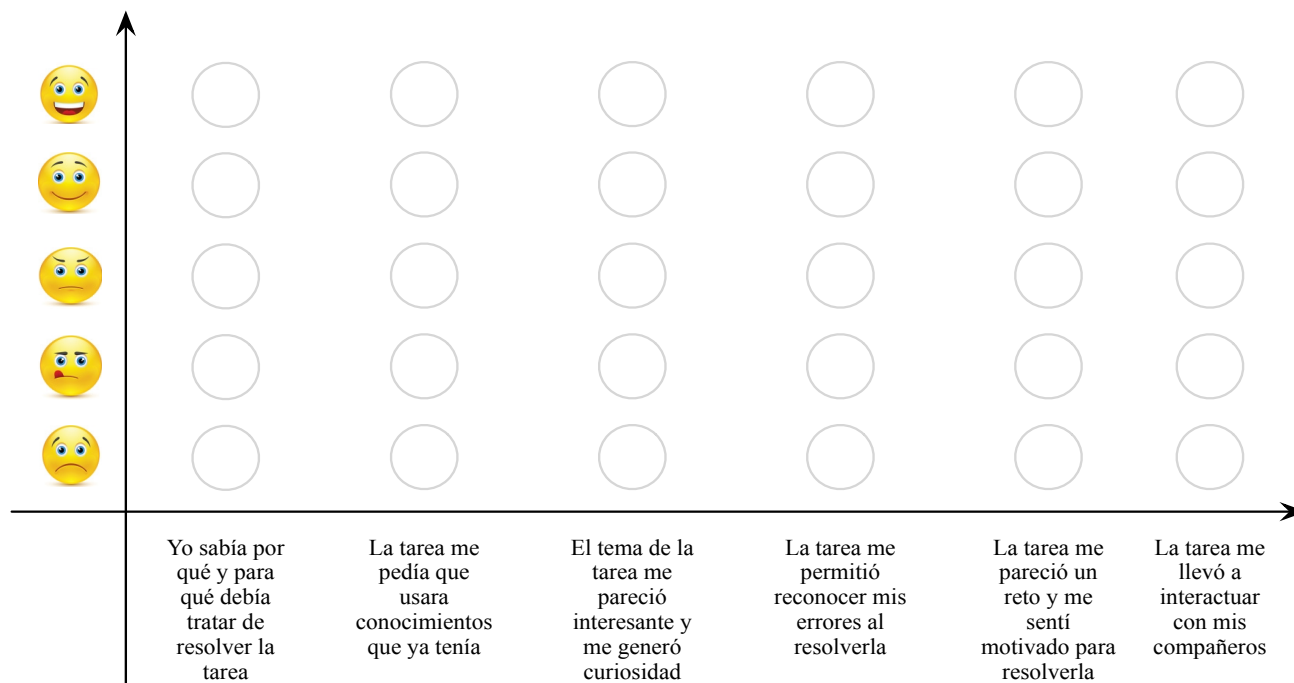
Yo sabía por qué y para qué debía tratar de resolver la tarea

La tarea me pedía que usara conocimientos que ya tenía

El tema de la tarea me pareció interesante y me generó curiosidad

La tarea me permitió reconocer mis errores al resolverla

La tarea me pareció un reto y me sentí motivado para resolverla

La tarea me llevó a interactuar con mis compañeros